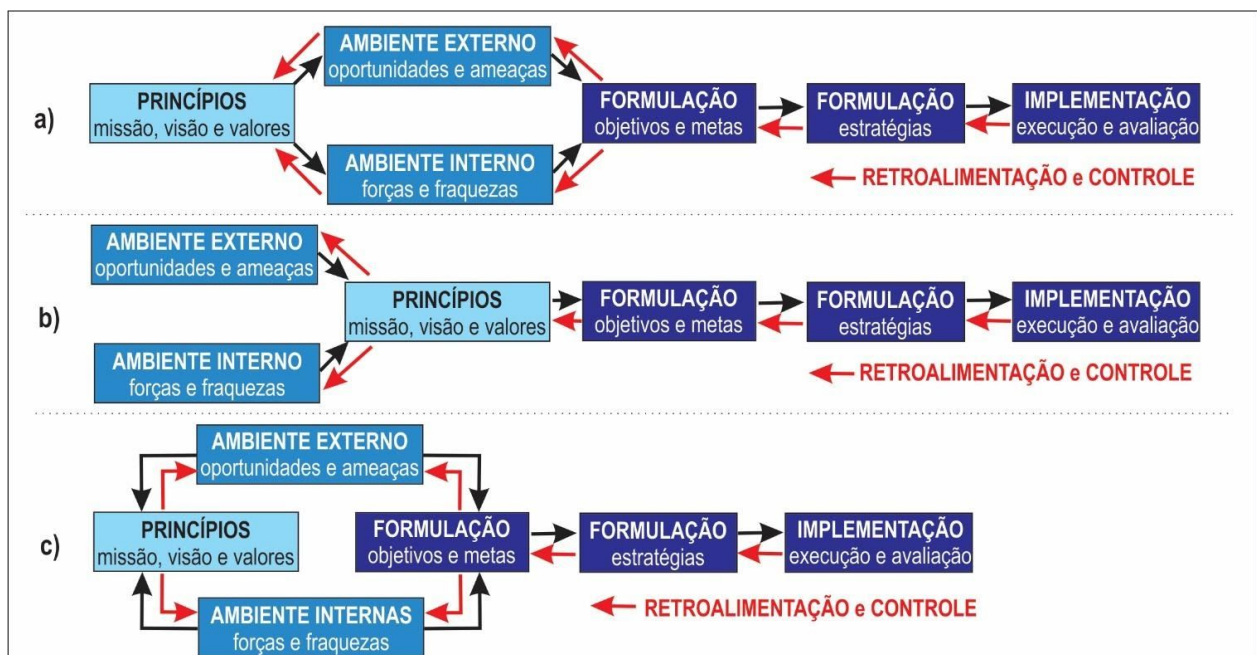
a)

AMBIENTE EXTERNO
oportunidades e ameaças

PRINCÍPIOS
missão, visão e valores

AMBIENTE INTERNO
forças e fraquezas

FORMULAÇÃO
objetivos e metas

FORMULAÇÃO
estratégias

IMPLEMENTAÇÃO
execução e avaliação

RETROALIMENTAÇÃO e CONTROLE

b)

AMBIENTE EXTERNO
oportunidades e ameaças

AMBIENTE INTERNO
forças e fraquezas

PRINCÍPIOS
missão, visão e valores

FORMULAÇÃO
objetivos e metas

FORMULAÇÃO
estratégias

IMPLEMENTAÇÃO
execução e avaliação

RETROALIMENTAÇÃO e CONTROLE

c)

AMBIENTE EXTERNO
oportunidades e ameaças

PRINCÍPIOS
missão, visão e valores

FORMULAÇÃO
objetivos e metas

FORMULAÇÃO
estratégias

IMPLEMENTAÇÃO
execução e avaliação

AMBIENTE INTERNAS
forças e fraquezas

RETROALIMENTAÇÃO e CONTROLE